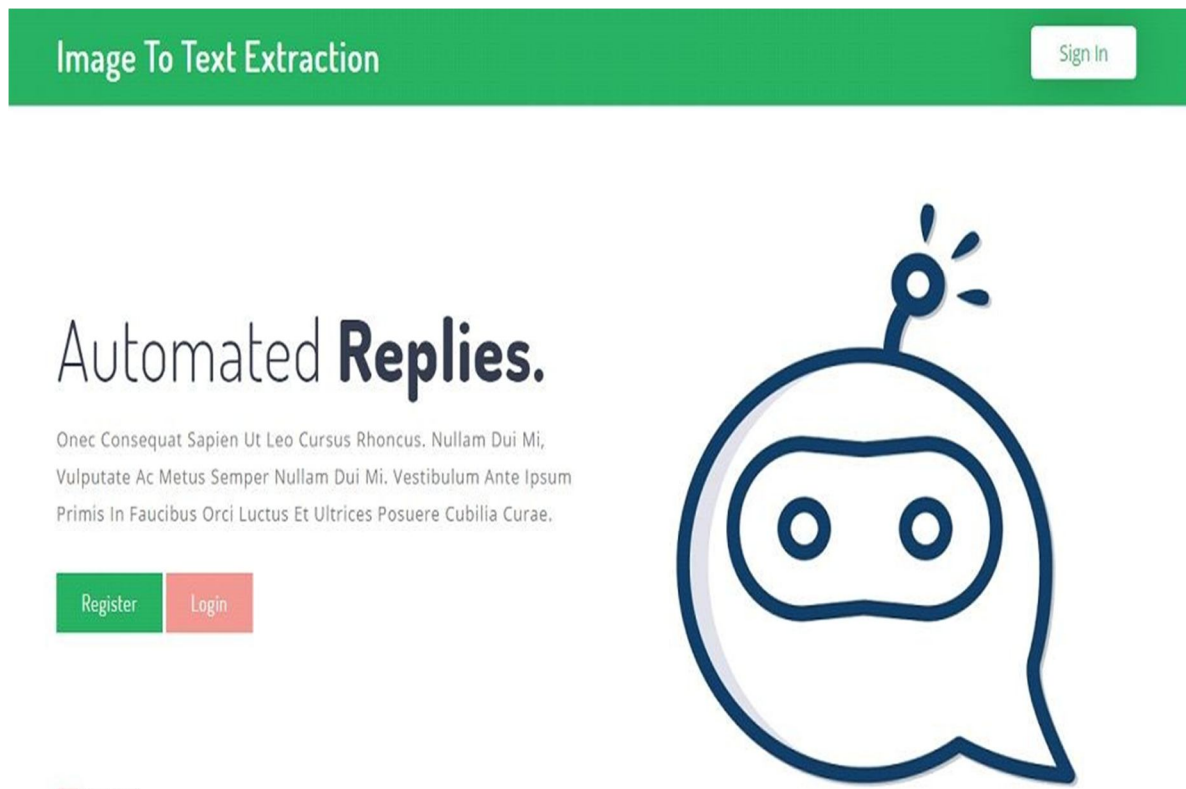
Image To Text Extraction

Sign In

Automated **Replies.**

Onec Consequat Sapien Ut Leo Cursus Rhoncus. Nullam Dui Mi, Vulputate Ac Metus Semper Nullam Dui Mi. Vestibulum Ante Ipsum Primis In Faucibus Orci Luctus Et Ultrices Posuere Cubilia Curae.

Register

Login